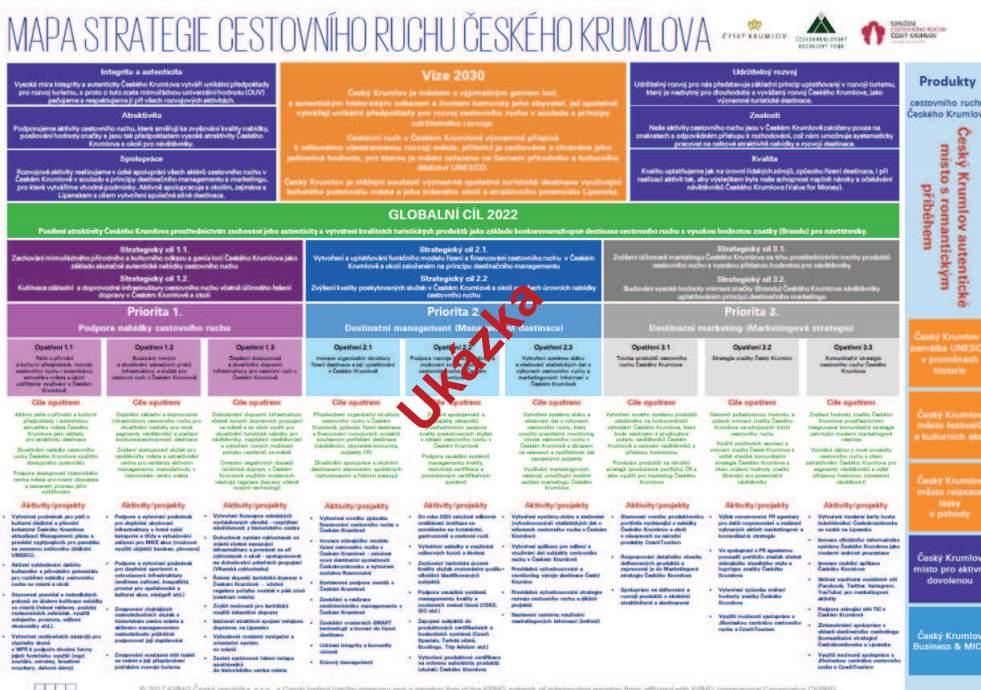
MAPA STRATEGIE CESTOVNÍHO RUCHU ČESKÉHO KRUMLOVA

ČESKÝ KRUMLOV

ČESKOKRUMLOVSKÝ ROZVOJOVÝ FOND

SDRUŽENÍ CESTOVNÍHO RUCHU ČESKÝ KRUMLOV

Integrita a autenticita

Vysoká míra integrity a autenticity Českého Krumlova vytváří unikátní předpoklady pro rozvoj turismu, a proto o tuto zcela mimořádnou univerzální hodnotu (OUV) pečujeme a respektujeme ji při všech rozvojových aktivitách.

Atraktivita

Podporujeme aktivity cestovního ruchu, které směřují ke zvyšování kvality nabídky, posilování hodnoty značky a jsou tak předpokladem vysoké atraktivity Českého Krumlova a okolí pro návštěvníky.

Spolupráce

Rozvojové aktivity realizujeme v úzké spolupráci všech aktérů cestovního ruchu v Českém Krumlově v souladu s principy destinačního managementu a marketingu, pro které vytváříme vhodné podmínky. Aktivně spolupracuje s okolím, zejména s Lipenskem a dalšími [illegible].

Vize 2030

Český Krumlov je místem s výjimečným genium loci, s autentickým historickým odkazem a živoucí komunitou jeho obyvatel, jež společně vytvářejí unikátní předpoklady pro rozvoj cestovního ruchu v souladu s principy udržitelného rozvoje.

Cestovní ruch v Českém Krumlově významně přispívá k celkovému všestrannému rozvoji města, přičemž je zachována a chráněna jeho jedinečná hodnota, pro kterou je město zařazeno na Seznam přírodního a kulturního dědictví UNESCO.

Český Krumlov je atraktivní součástí významné společné turistické destinace využívající bohatého potenciálu města a jeho širokého okolí a především potenciálu Lipenska.

Udržitelný rozvoj

Udržitelný rozvoj pro nás představuje základní princip uplatňovaný v rozvoji turismu, který je nezbytný pro dlouhodobý a vyvážený rozvoj Českého Krumlova, jako výjimečné turistické destinace.

Znalosti

Naše aktivity cestovního ruchu jsou v Českém Krumlově založeny pouze na znalostech a odpovědném přístupu k rozhodování, což nám umožňuje systematicky pracovat na celkové atraktivitě nabídky a rozvoji destinace.

Kvalita

Kvalitu uplatňujeme jak na úrovni lidských zdrojů, způsobu řízení destinace, i při realizaci aktivit tak, aby výsledkem byla naše schopnost naplnit nároky a očekávání návštěvníků Českého Krumlova (Value for Money).

Produkty

cestovního ruchu Českého Krumlova

Český Krumlov autentické místo s romantickým příběhem

GLOBÁLNÍ CÍL 2022

Posílení atraktivity Českého Krumlova prostřednictvím zachování jeho autenticity a vytváření kvalitních turistických produktů jako základu konkurenceschopné destinace cestovního ruchu s vysokou hodnotou značky (Brandu) pro návštěvníky.

Strategický cíl 1.1.
Zachování mimořádného přírodního a kulturního odkazu a genia loci Českého Krumlova jako základu autentické nabídky cestovního ruchu

Strategický cíl 1.2.
Kultivace základní a doprovodné infrastruktury cestovního ruchu včetně účinného řešení dopravy v Českém Krumlově a okolí

Strategický cíl 2.1.
Vytvoření a uplatňování funkčního modelu řízení a financování cestovního ruchu v Českém Krumlově a okolí založeném na principu destinačního managementu

Strategický cíl 2.2
Zvýšení kvality poskytovaných služeb v Českém Krumlově a okolí na všech úrovních nabídky cestovního ruchu

Strategický cíl 3.1.
Zvýšení účinnosti marketingu Českého Krumlova na trhu prostřednictvím tvorby produktů cestovního ruchu s vysokou přidanou hodnotou pro návštěvníky

Strategický cíl 3.2.
Budování vysoké hodnoty vnímání značky (Brandu) Českého Krumlova návštěvníky uplatňováním principů destinačního marketingu

Priorita 1.
Podpora nabídky cestovního ruchu

Priorita 2.
Destinační management (Manag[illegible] destinace)

Priorita 3.
Destinační marketing (Marketingová strategie)

Ukázka

Opatření 1.1
Péče o přírodní a kulturní předpoklady cestovního ruchu a jejich využití v Českém Krumlově

Opatření 1.2
Budování nových a zkvalitnění stávajících prvků infrastruktury a služeb pro cestovní ruch v Českém Krumlově

Opatření 1.3
Zlepšení dostupnosti a zkvalitnění dopravní infrastruktury pro cestovní ruch v Českém Krumlově

Opatření 2.1
Inovace organizační struktury řízení destinace a její uplatňování v Českém Krumlově

Opatření 2.2
Podpora rozvoje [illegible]

Opatření 2.3
Vytvoření systému sběru a vyhodnocování statistických dat o výkonech cestovního ruchu a marketingové informovanosti v Českém Krumlově

Opatření 3.1
Tvorba produktů cestovního ruchu Českého Krumlova

Opatření 3.2
Strategie značky Český Krumlov

Opatření 3.3
Komunikační strategie cestovního ruchu Českého Krumlova

Cíle opatření

Aktivity/projekty

Český Krumlov památka UNESCO v proměnách historie

Český Krumlov město festivalů a kulturních akcí

Český Krumlov místo relaxace, lásky a pohody

Český Krumlov místo pro aktivní dovolenou

Český Krumlov Business & MICE

© 2017 KPMG Česká republika, s.r.o., a Czech limited liability company and a member firm of the KPMG network of independent member firms affiliated with KPMG International Cooperative ("KPMG